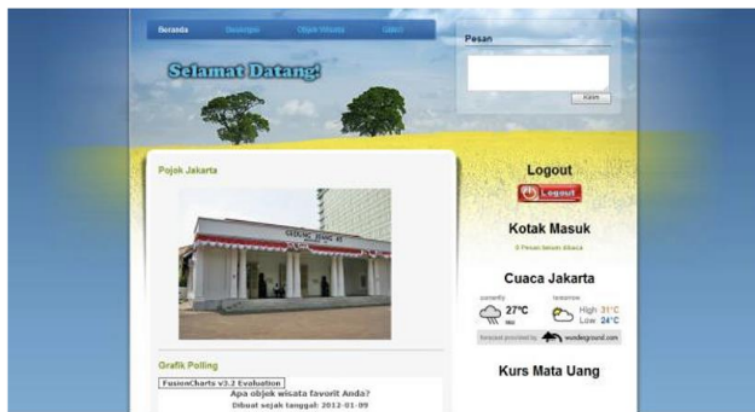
Beranda
Deskripsi
Objek Wisata
Galeri

Pesan

Kirim

Selamat Datang!

Pojok Jakarta

GEDUNG JOANG 45

Grafik Polling

FusionCharts v3.2 Evaluation

Apa objek wisata favorit Anda?

Dibuat sejak tanggal: 2012-01-09

Logout

Logout

Kotak Masuk

0 Pesan belum dibaca

Cuaca Jakarta

currently
27°C
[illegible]

tomorrow
High 31°C
Low 24°C

forecast provided by wunderground.com

Kurs Mata Uang